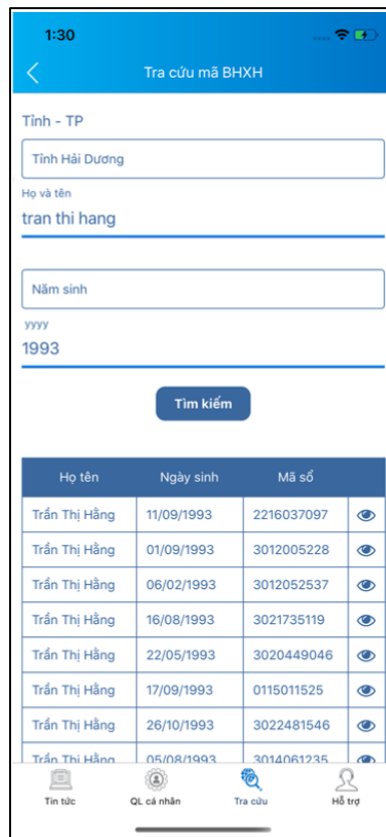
1:30

Tra cứu mã BHXH

Tỉnh - TP

Tỉnh Hải Dương

Họ và tên

tran thi hang

Năm sinh

yyyy

1993

Tìm kiếm

| Họ tên | Ngày sinh | Mã số | |
|---|---|---|---|
| Trần Thị Hằng | 11/09/1993 | 2216037097 | |
| Trần Thị Hằng | 01/09/1993 | 3012005228 | |
| Trần Thị Hằng | 06/02/1993 | 3012052537 | |
| Trần Thị Hằng | 16/08/1993 | 3021735119 | |
| Trần Thị Hằng | 22/05/1993 | 3020449046 | |
| Trần Thị Hằng | 17/09/1993 | 0115011525 | |
| Trần Thị Hằng | 26/10/1993 | 3022481546 | |
| Trần Thị Hằng | 05/08/1993 | 3014061235 | |

Tin tức
QL cá nhân
Tra cứu
Hỗ trợ